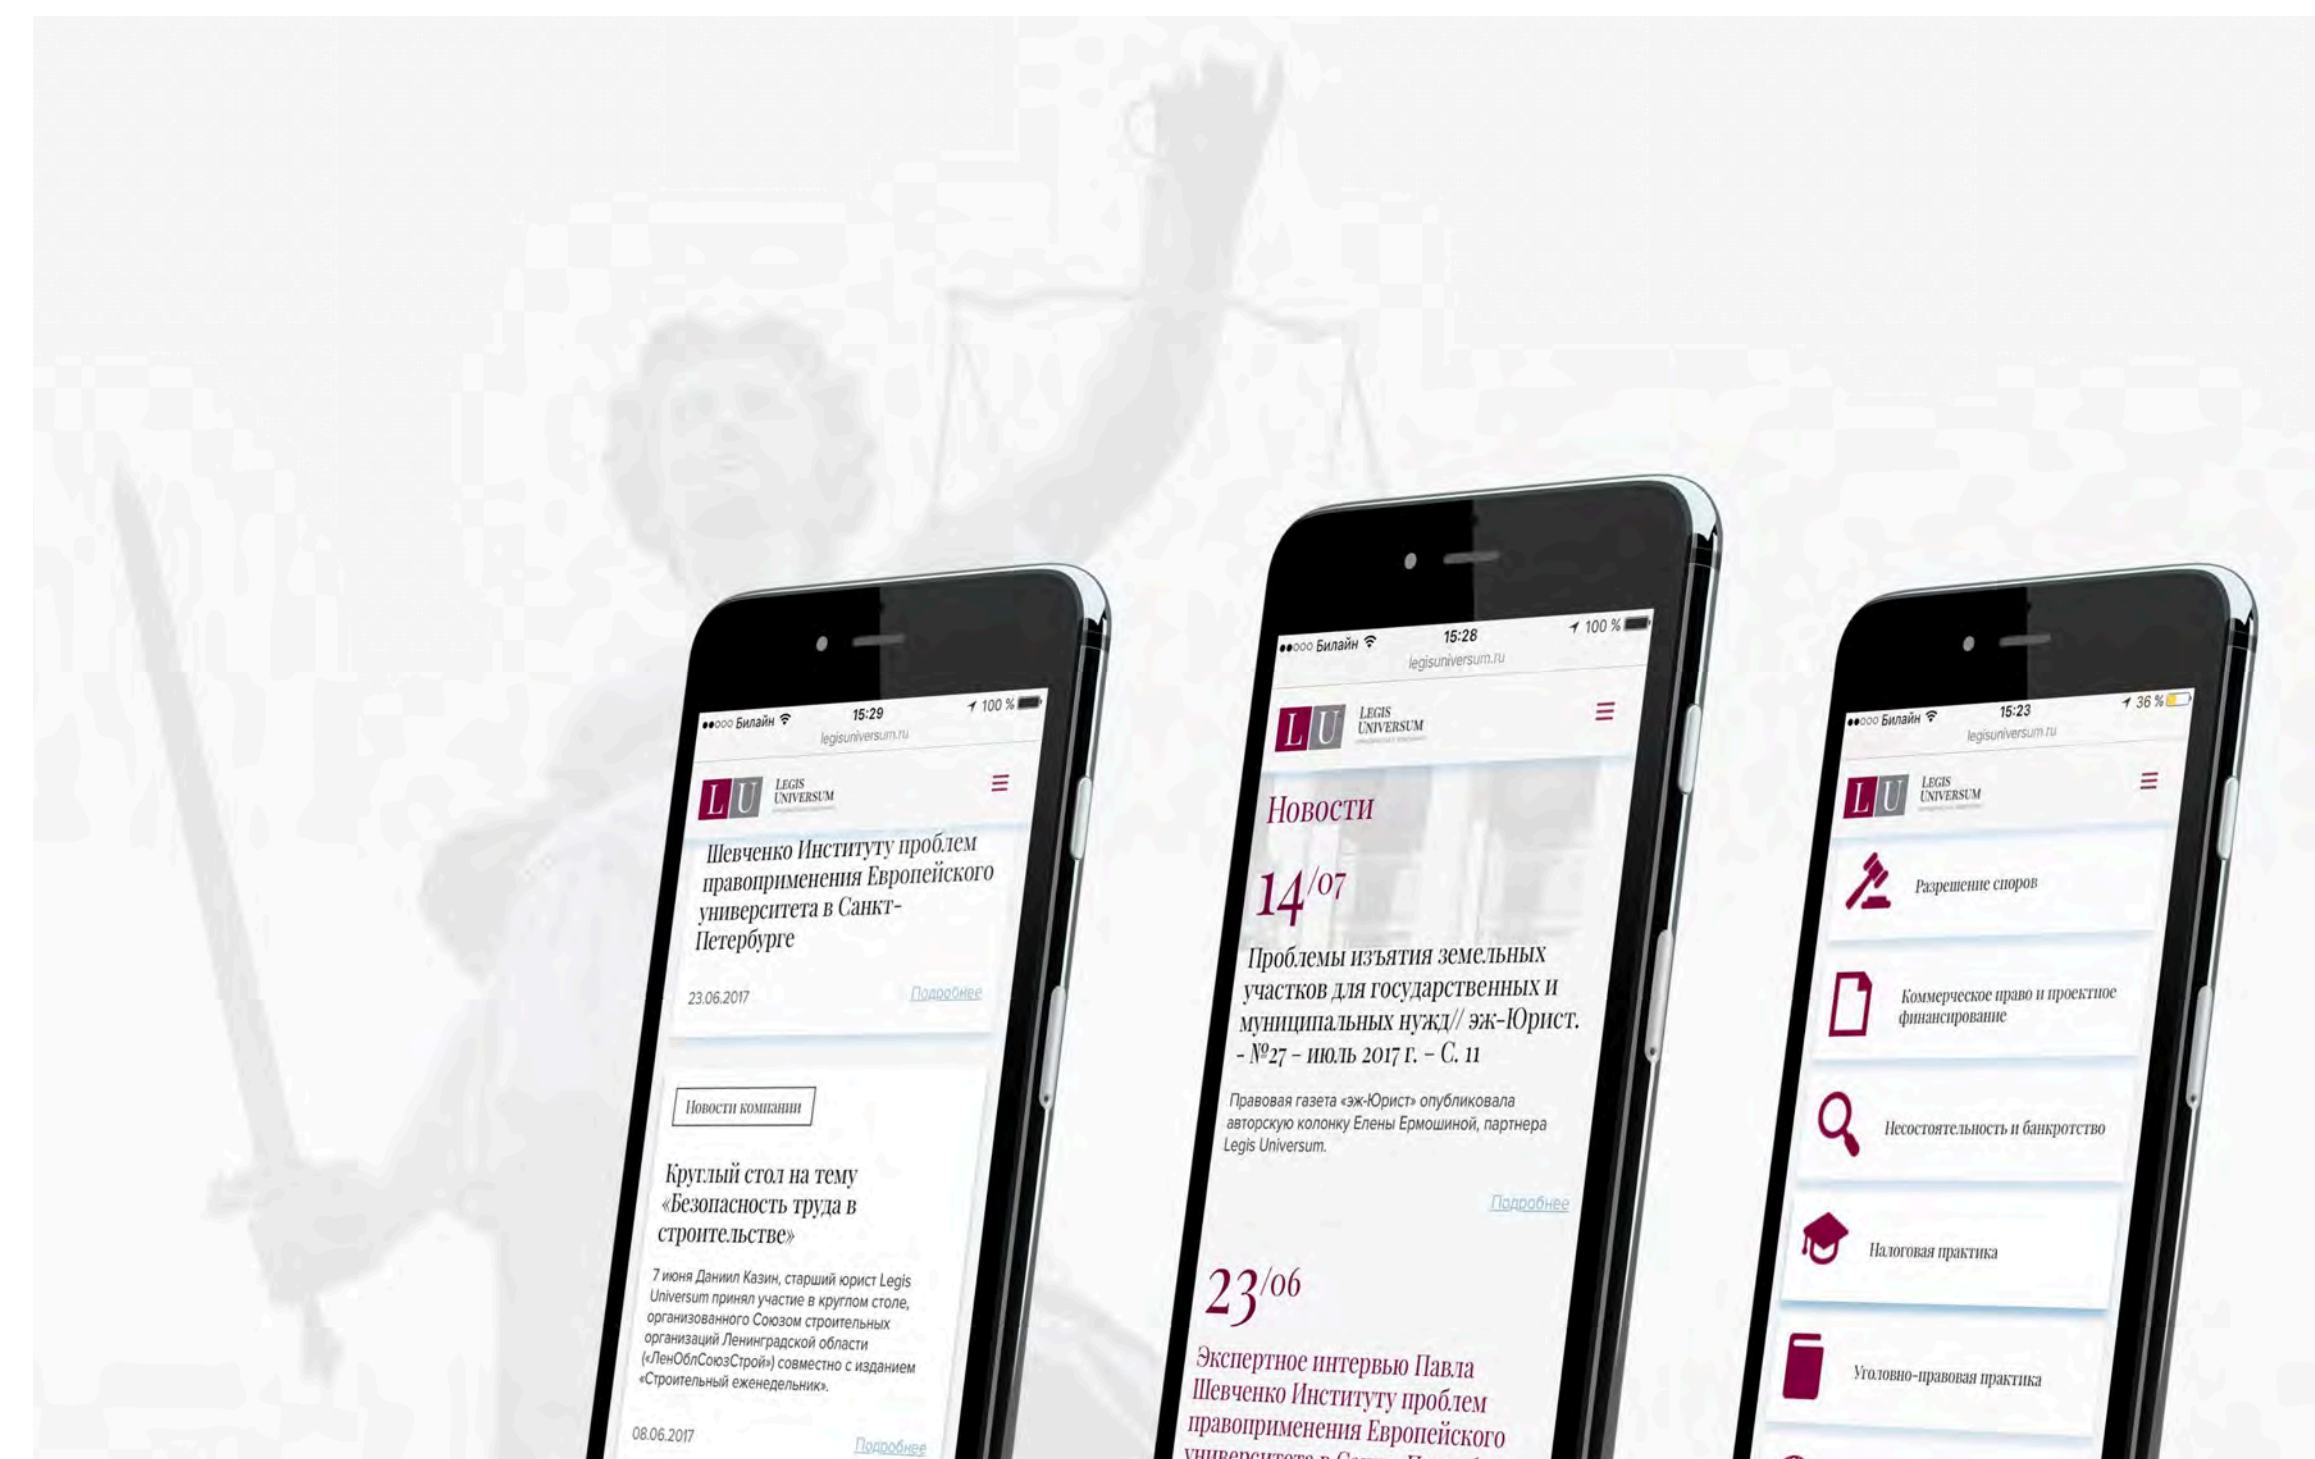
●●○○○ Билайн 15:29 100 %
legisuniversum.ru

LU LEGIS UNIVERSUM

Шевченко Институту проблем правоприменения Европейского университета в Санкт-Петербурге

23.06.2017 Подробнее

Новости компании

Круглый стол на тему «Безопасность труда в строительстве»

7 июня Даниил Казин, старший юрист Legis Universum принял участие в круглом столе, организованного Союзом строительных организаций Ленинградской области («ЛенОблСоюзСтрой») совместно с изданием «Строительный еженедельник».

08.06.2017 Подробнее

●●○○○ Билайн 15:28 100 %
legisuniversum.ru

LU LEGIS UNIVERSUM

Новости

$14^{/07}$

Проблемы изъятия земельных участков для государственных и муниципальных нужд// эж-Юрист. - №27 – июль 2017 г. – С. 11

Правовая газета «эж-Юрист» опубликовала авторскую колонку Елены Ермошиной, партнера Legis Universum.

Подробнее

$23^{/06}$

Экспертное интервью Павла Шевченко Институту проблем правоприменения Европейского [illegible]

●●○○○ Билайн 15:23 36 %
legisuniversum.ru

LU LEGIS UNIVERSUM

Разрешение споров

Коммерческое право и проектное финансирование

Несостоятельность и банкротство

Налоговая практика

Уголовно-правовая практика